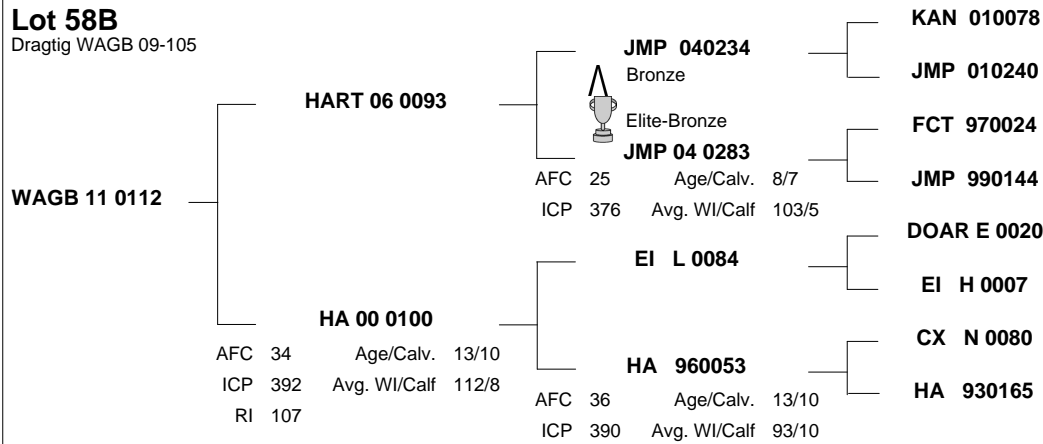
Lot 58B
Dragtig WAGB 09-105

WAGB 11 0112

HART 06 0093

HA 00 0100
AFC 34 Age/Calv. 13/10
ICP 392 Avg. WI/Calf 112/8
RI 107

JMP 040234
Bronze

Elite-Bronze
JMP 04 0283
AFC 25 Age/Calv. 8/7
ICP 376 Avg. WI/Calf 103/5

EI L 0084

HA 960053
AFC 36 Age/Calv. 13/10
ICP 390 Avg. WI/Calf 93/10

KAN 010078

JMP 010240

FCT 970024

JMP 990144

DOAR E 0020

EI H 0007

CX N 0080

HA 930165